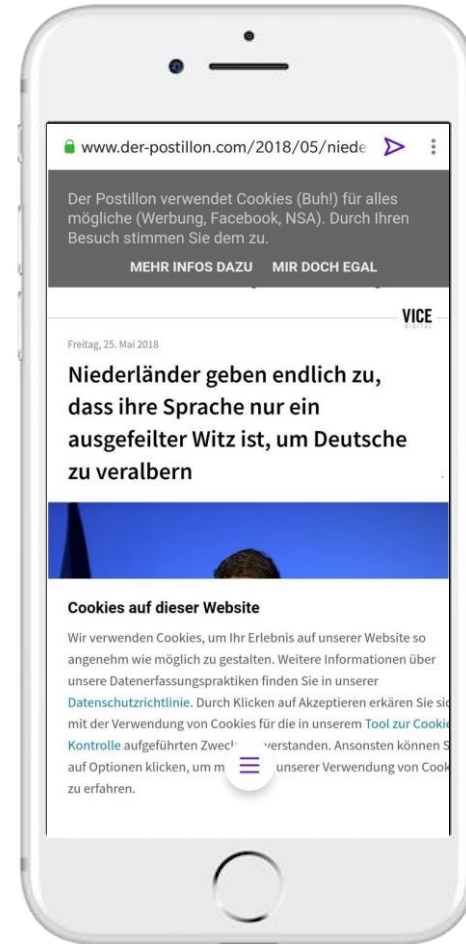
www.der-postillon.com/2018/05/niede

Der Postillon verwendet Cookies (Buh!) für alles mögliche (Werbung, Facebook, NSA). Durch Ihren Besuch stimmen Sie dem zu.

MEHR INFOS DAZU MIR DOCH EGAL

VICE
DIGITAL

Freitag, 25. Mai 2018

Niederländer geben endlich zu, dass ihre Sprache nur ein ausgefeilter Witz ist, um Deutsche zu veralbern

Cookies auf dieser Website

Wir verwenden Cookies, um Ihr Erlebnis auf unserer Website so angenehm wie möglich zu gestalten. Weitere Informationen über unsere Datenerfassungspraktiken finden Sie in unserer Datenschutzrichtlinie. Durch Klicken auf Akzeptieren erkären Sie si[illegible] mit der Verwendung von Cookies für die in unserem Tool zur Cooki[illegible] Kontrolle aufgeführten Zweck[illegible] verstanden. Ansonsten können S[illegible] auf Optionen klicken, um m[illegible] unserer Verwendung von Cook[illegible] zu erfahren.